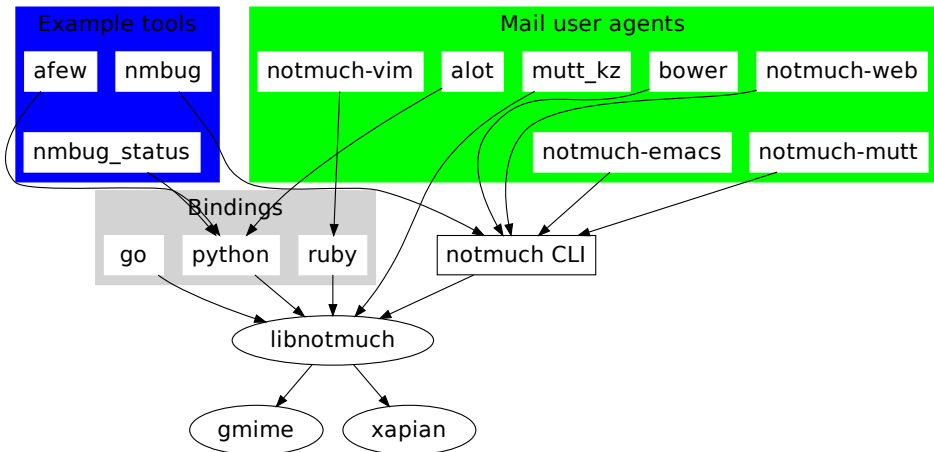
Example tools

afew

nmbug

nmbug_status

Mail user agents

notmuch-vim

alot

mutt_kz

bower

notmuch-web

notmuch-emacs

notmuch-mutt

Bindings

go

python

ruby

notmuch CLI

libnotmuch

gmime

xapian